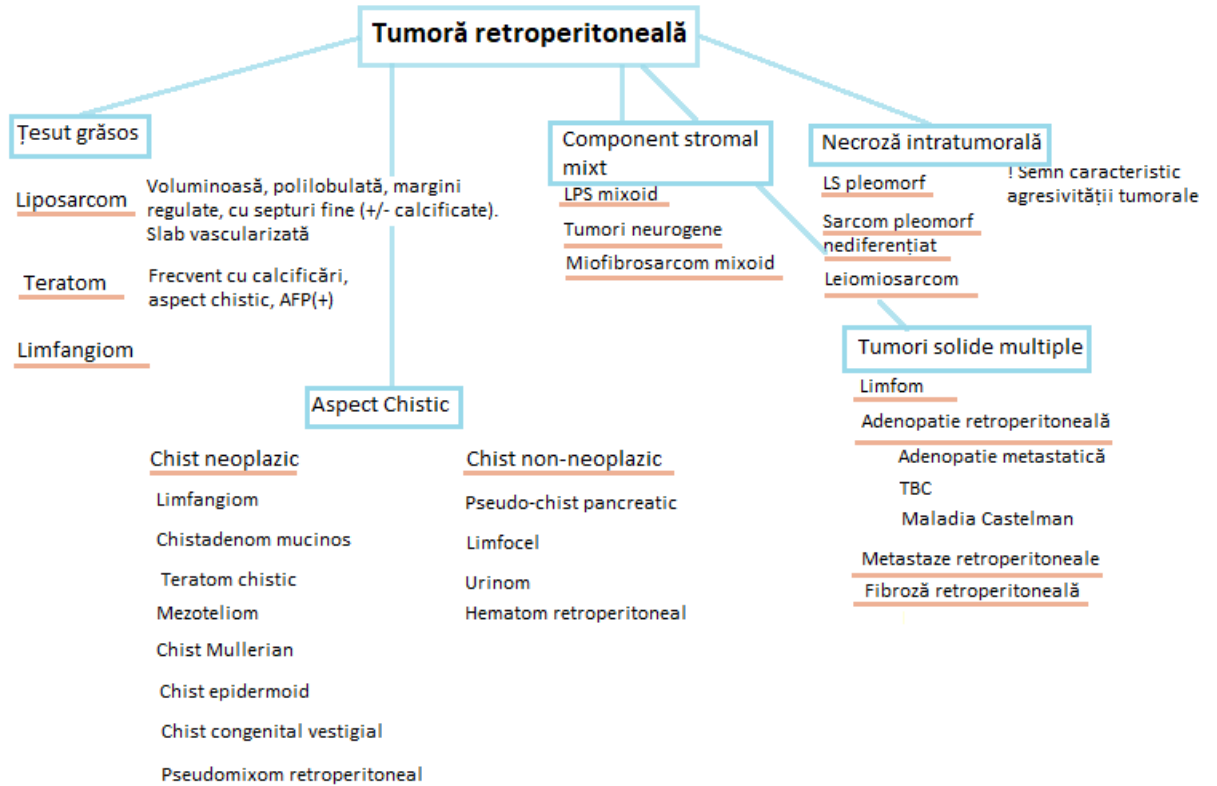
Tumoră retroperitoneală

Țesut grăsos

Liposarcom

Voluminoasă, polilobulată, margini regulate, cu septuri fine (+/- calcificate). Slab vascularizată

Teratom

Frecvent cu calcificări, aspect chistic, AFP(+)

Limfangiom

Aspect Chistic

Chist neoplazic

Limfangiom

Chistadenom mucinos

Teratom chistic

Mezoteliom

Chist Mullerian

Chist epidermoid

Chist congenital vestigial

Pseudomixom retroperitoneal

Chist non-neoplazic

Pseudo-chist pancreatic

Limfocel

Urinom

Hematom retroperitoneal

Component stromal mixt

LPS mixoid

Tumori neurogene

Miofibrosarcom mixoid

Necroză intratumorală

! Semn caracteristic agresivității tumorale

LS pleomorf

Sarcom pleomorf nediferențiat

Leiomiosarcom

Tumori solide multiple

Limfom

Adenopatie retroperitoneală

Adenopatie metastatică

TBC

Maladia Castelman

Metastaze retroperitoneale

Fibroză retroperitoneală